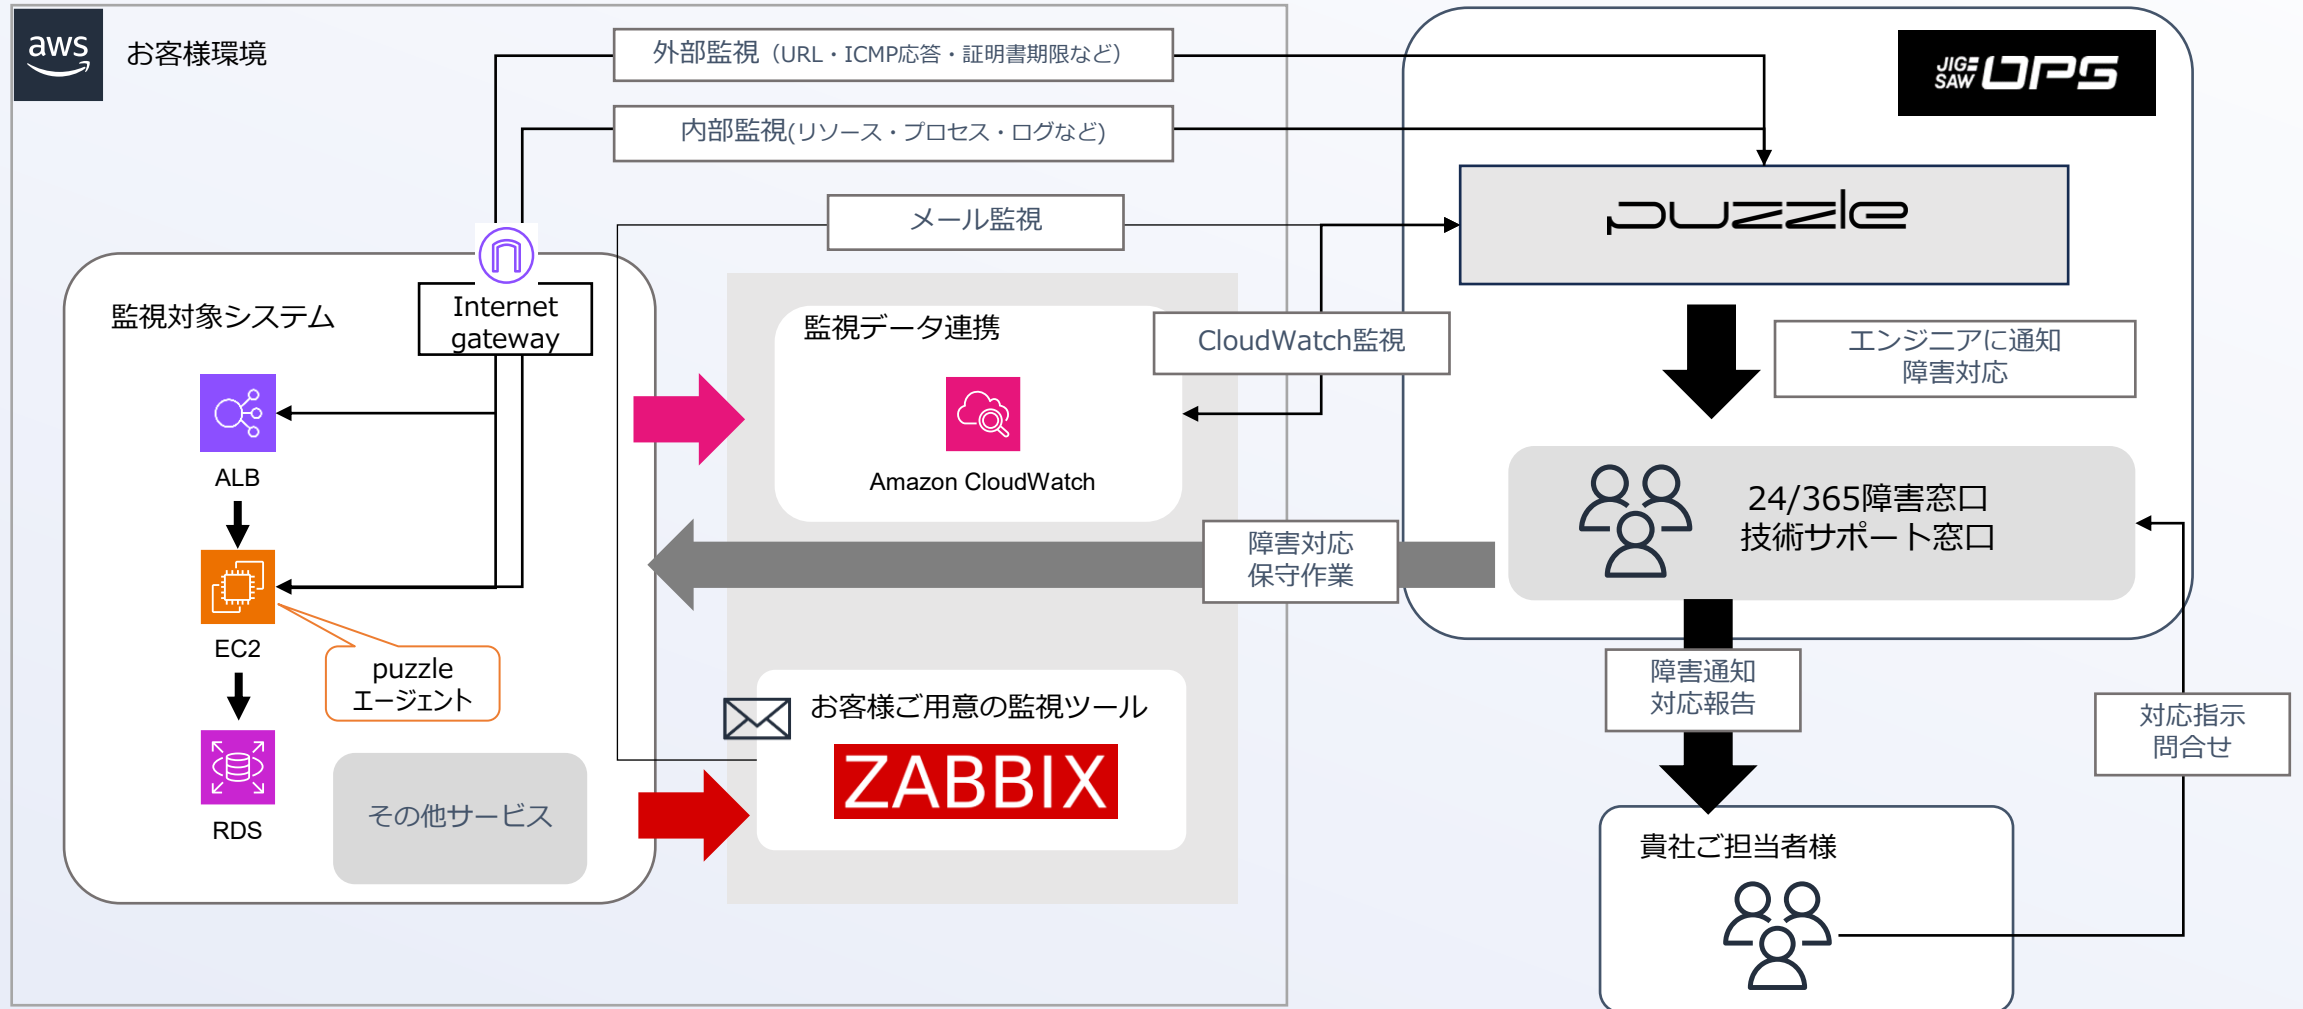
aws
お客様環境

外部監視（URL・ICMP応答・証明書期限など）
内部監視(リソース・プロセス・ログなど)
メール監視

JIG SAW OPS

puzzle

監視対象システム
Internet gateway
ALB
EC2
RDS
puzzle エージェント
その他サービス

監視データ連携
Amazon CloudWatch
CloudWatch監視

エンジニアに通知
障害対応

24/365障害窓口
技術サポート窓口

障害対応
保守作業

お客様ご用意の監視ツール
ZABBIX

障害通知
対応報告

対応指示
問合せ

貴社ご担当者様